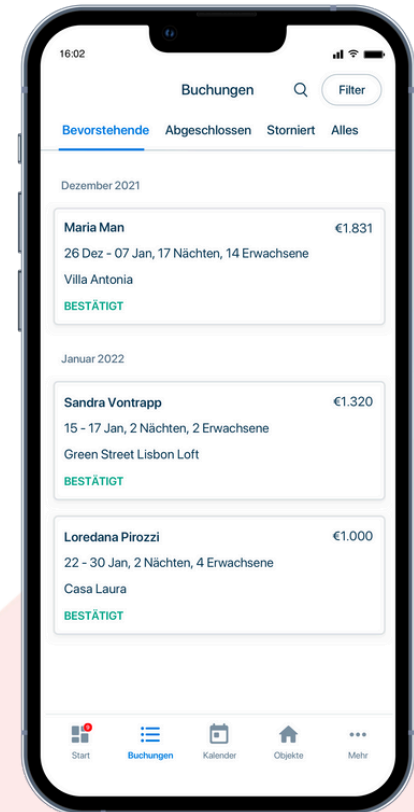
16:02

Buchungen

Filter

Bevorstehende Abgeschlossen Storniert Alles

Dezember 2021

Maria Man
€1.831
26 Dez - 07 Jan, 17 Nächten, 14 Erwachsene
Villa Antonia
BESTÄTIGT

Januar 2022

Sandra Vontrapp
€1.320
15 - 17 Jan, 2 Nächten, 2 Erwachsene
Green Street Lisbon Loft
BESTÄTIGT

Loredana Pirozzi
€1.000
22 - 30 Jan, 2 Nächten, 4 Erwachsene
Casa Laura
BESTÄTIGT

Start Buchungen Kalender Objekte Mehr